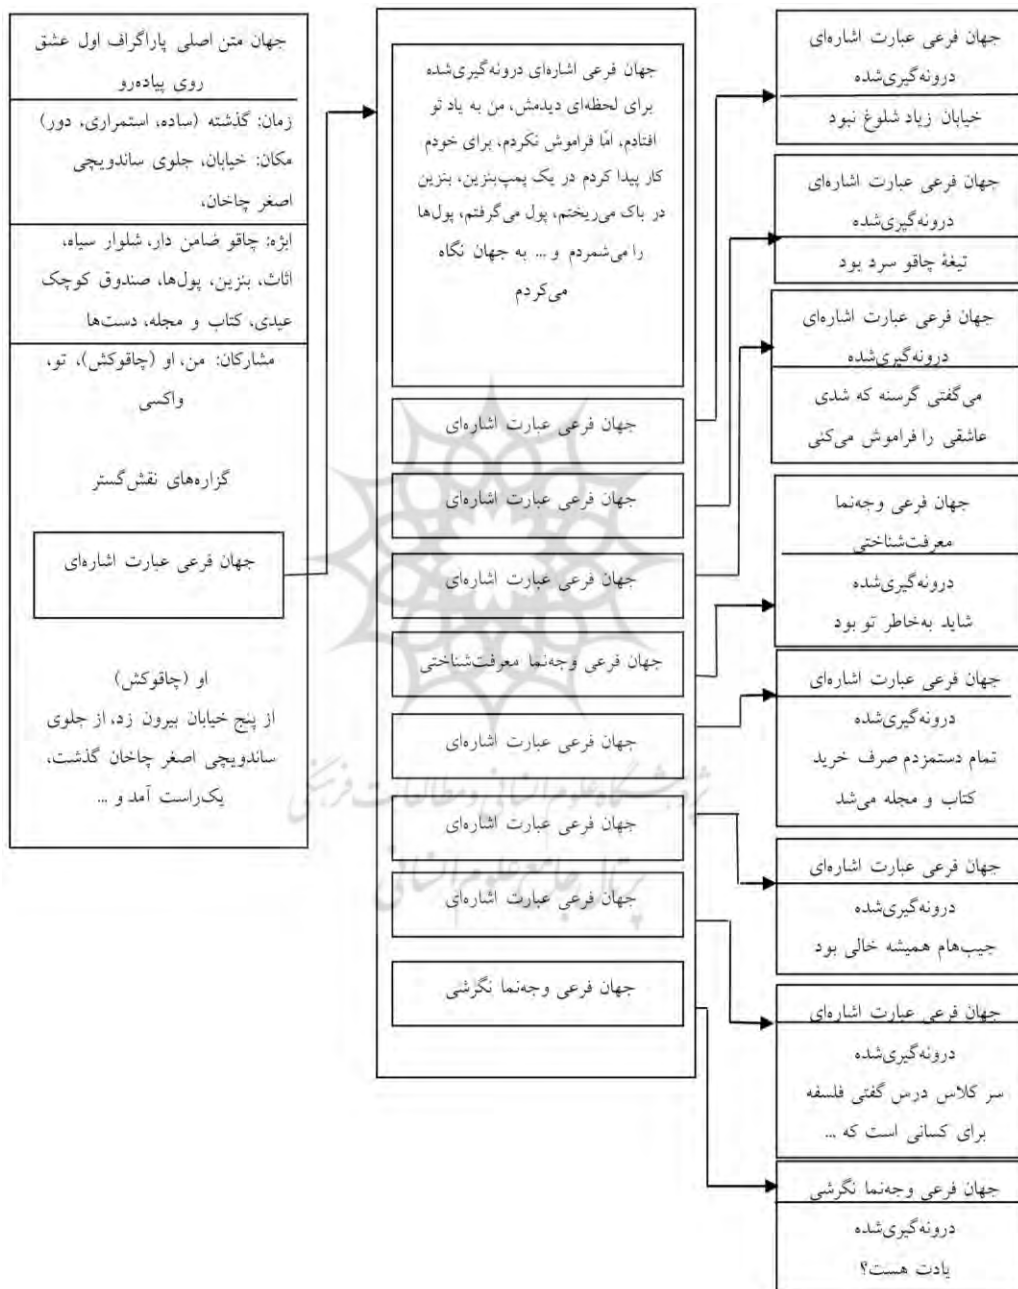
جهان متن اصلی پاراگراف اول عشق روی پیاده‌رو

زمان: گذشته (ساده، استمراری، دور)
مکان: خیابان، جلوی ساندویچی اصغر چاخان،

ابژه: چاقو ضامن دار، شلوار سیاه، اثاث، بنزین، پول‌ها، صندوق کوچک عیدی، کتاب و مجله، دست‌ها

مشارکان: من، او (چاقوکش)، تو، واکسی

گزاره‌های نقش‌گستر

جهان فرعی عبارت اشاره‌ای

او (چاقوکش)
از پنج خیابان بیرون زد، از جلوی ساندویچی اصغر چاخان گذشت، یک‌راست آمد و ...

جهان فرعی اشاره‌ای درونه‌گیری‌شده
برای لحظه‌ای دیدمش، من به یاد تو افتادم، امّا فراموش نکردم، برای خودم کار پیدا کردم در یک پمپ‌بنزین، بنزین در باک می‌ریختم، پول می‌گرفتم، پول‌ها را می‌شمردم و ... به جهان نگاه می‌کردم

جهان فرعی عبارت اشاره‌ای

جهان فرعی عبارت اشاره‌ای

جهان فرعی عبارت اشاره‌ای

جهان فرعی وجه‌نما معرفت‌شناختی

جهان فرعی عبارت اشاره‌ای

جهان فرعی عبارت اشاره‌ای

جهان فرعی عبارت اشاره‌ای

جهان فرعی وجه‌نما نگرشی

جهان فرعی عبارت اشاره‌ای درونه‌گیری‌شده
خیابان زیاد شلوغ نبود

جهان فرعی عبارت اشاره‌ای درونه‌گیری‌شده
تیغهٔ چاقو سرد بود

جهان فرعی عبارت اشاره‌ای درونه‌گیری‌شده
می‌گفتی گرسنه که شدی عاشقی را فراموش می‌کنی

جهان فرعی وجه‌نما معرفت‌شناختی
درونه‌گیری‌شده
شاید به‌خاطر تو بود

جهان فرعی عبارت اشاره‌ای
درونه‌گیری‌شده
تمام دستمزدم صرف خرید کتاب و مجله می‌شد

جهان فرعی عبارت اشاره‌ای
درونه‌گیری‌شده
جیب‌هام همیشه خالی بود

جهان فرعی عبارت اشاره‌ای
درونه‌گیری‌شده
سر کلاس درس گفتی فلسفه برای کسانی است که ...

جهان فرعی وجه‌نما نگرشی
درونه‌گیری‌شده
یادت هست؟